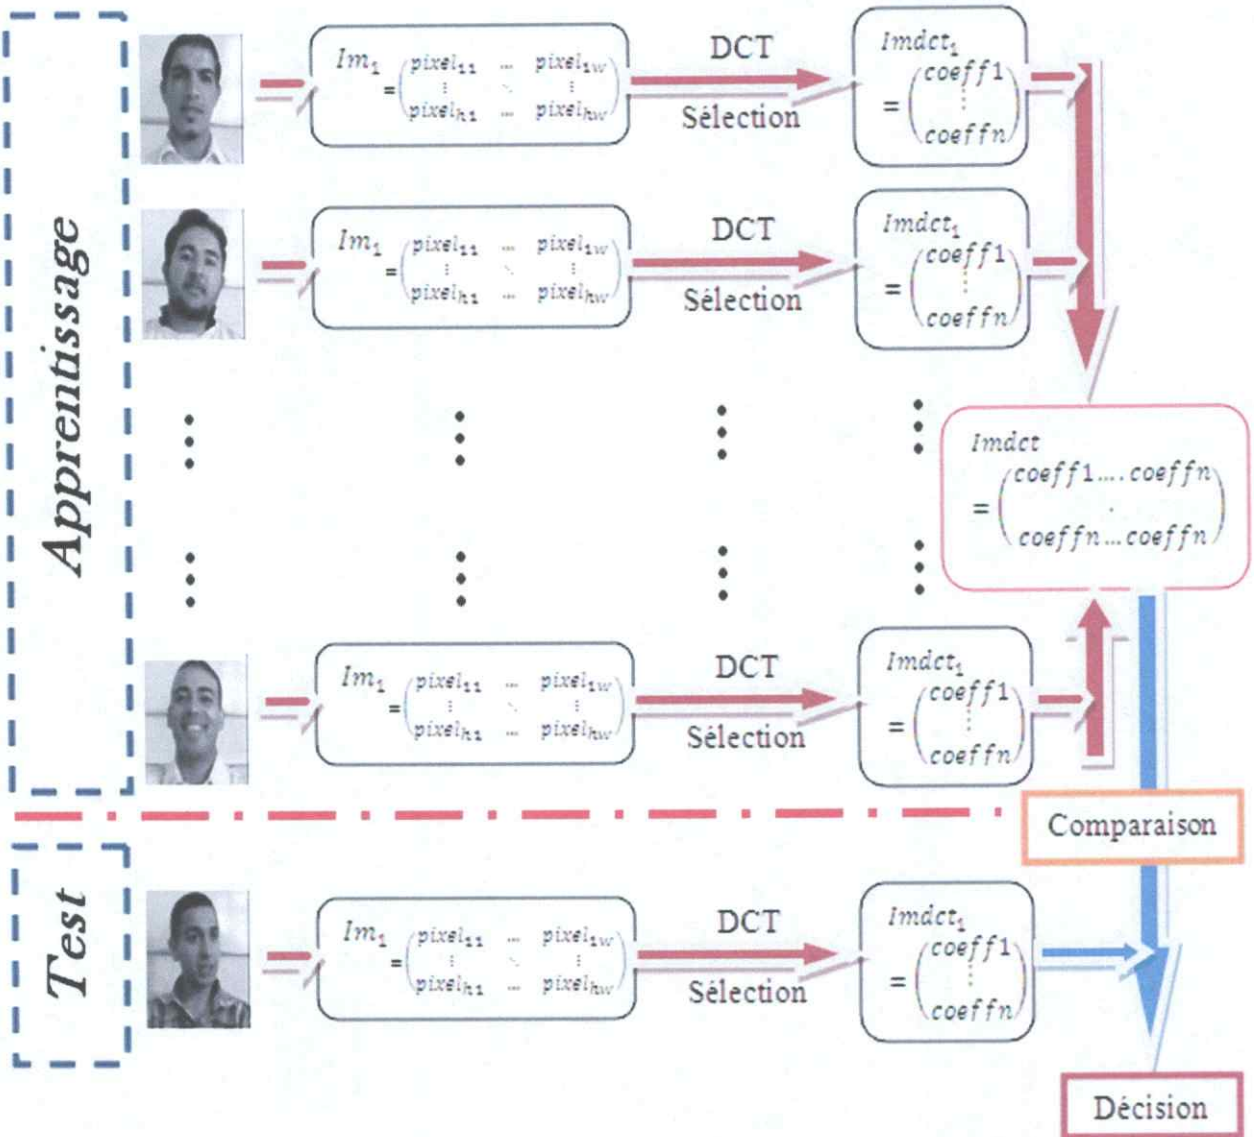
Apprentissage

$Im_1 = \begin{pmatrix} pixel_{11} & \cdots & pixel_{1w} \\ \vdots & \ddots & \vdots \\ pixel_{h1} & \cdots & pixel_{hw} \end{pmatrix}$

DCT

Sélection

$Imdct_1 = \begin{pmatrix} coeff1 \\ \vdots \\ coeffn \end{pmatrix}$

$Im_1 = \begin{pmatrix} pixel_{11} & \cdots & pixel_{1w} \\ \vdots & \ddots & \vdots \\ pixel_{h1} & \cdots & pixel_{hw} \end{pmatrix}$

DCT

Sélection

$Imdct_1 = \begin{pmatrix} coeff1 \\ \vdots \\ coeffn \end{pmatrix}$

$Imdct = \begin{pmatrix} coeff1 \ldots coeffn \\ \vdots \\ coeffn \ldots coeffn \end{pmatrix}$

$Im_1 = \begin{pmatrix} pixel_{11} & \cdots & pixel_{1w} \\ \vdots & \ddots & \vdots \\ pixel_{h1} & \cdots & pixel_{hw} \end{pmatrix}$

DCT

Sélection

$Imdct_1 = \begin{pmatrix} coeff1 \\ \vdots \\ coeffn \end{pmatrix}$

Comparaison

Test

$Im_1 = \begin{pmatrix} pixel_{11} & \cdots & pixel_{1w} \\ \vdots & \ddots & \vdots \\ pixel_{h1} & \cdots & pixel_{hw} \end{pmatrix}$

DCT

Sélection

$Imdct_1 = \begin{pmatrix} coeff1 \\ \vdots \\ coeffn \end{pmatrix}$

Décision